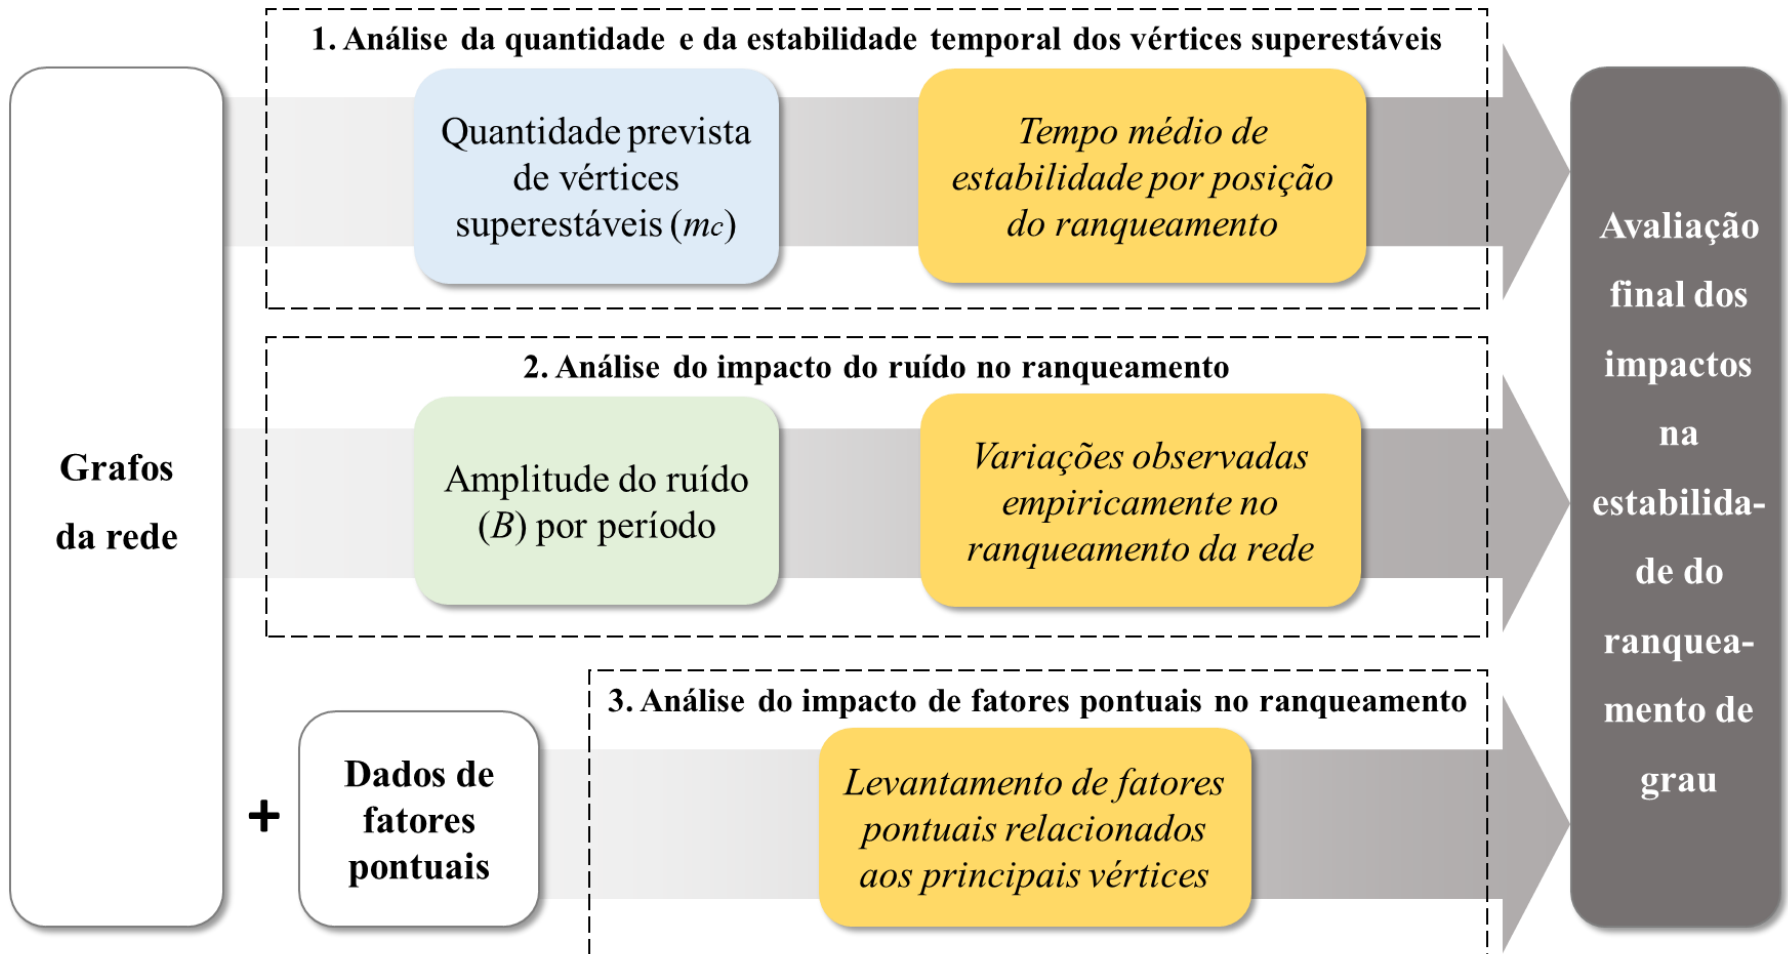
Grafos da rede

1. Análise da quantidade e da estabilidade temporal dos vértices superestáveis

Quantidade prevista de vértices superestáveis ($m_c$)

Tempo médio de estabilidade por posição do ranqueamento

2. Análise do impacto do ruído no ranqueamento

Amplitude do ruído ($B$) por período

Variações observadas empiricamente no ranqueamento da rede

+

Dados de fatores pontuais

3. Análise do impacto de fatores pontuais no ranqueamento

Levantamento de fatores pontuais relacionados aos principais vértices

Avaliação final dos impactos na estabilidade do ranqueamento de grau